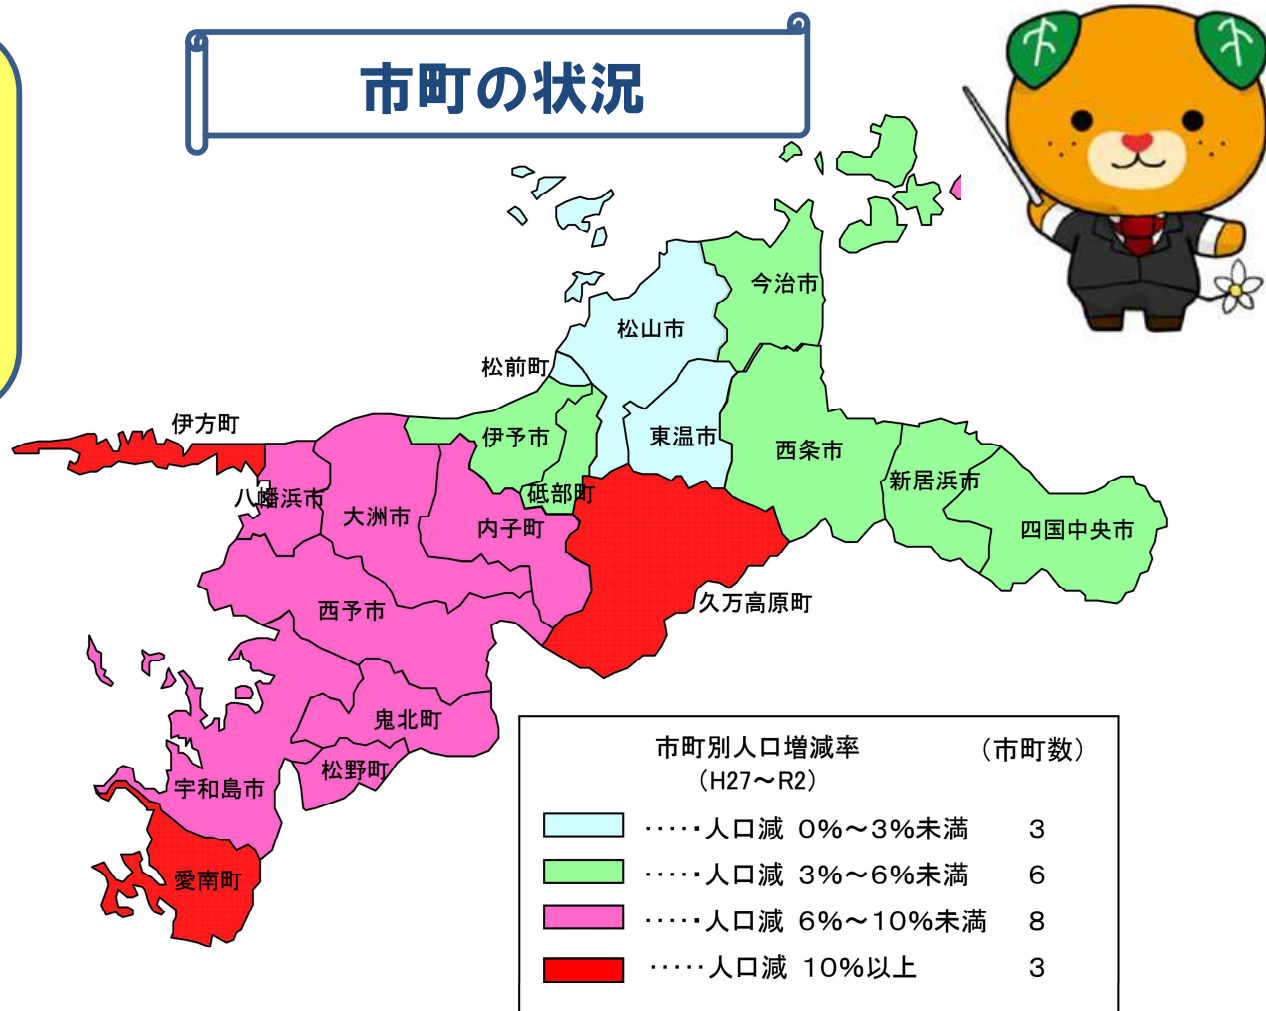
市町の状況

今治市
松山市
松前町
伊方町
伊予市
東温市
西条市
新居浜市
八幡浜市
砥部町
大洲市
内子町
四国中央市
久万高原町
西予市
鬼北町
松野町
宇和島市
愛南町

市町別人口増減率 （H27～R2）　（市町数）

| | | |
|---|---|---|
| | ・・・・・人口減 0%～3%未満 | 3 |
| | ・・・・・人口減 3%～6%未満 | 6 |
| | ・・・・・人口減 6%～10%未満 | 8 |
| | ・・・・・人口減 10%以上 | 3 |